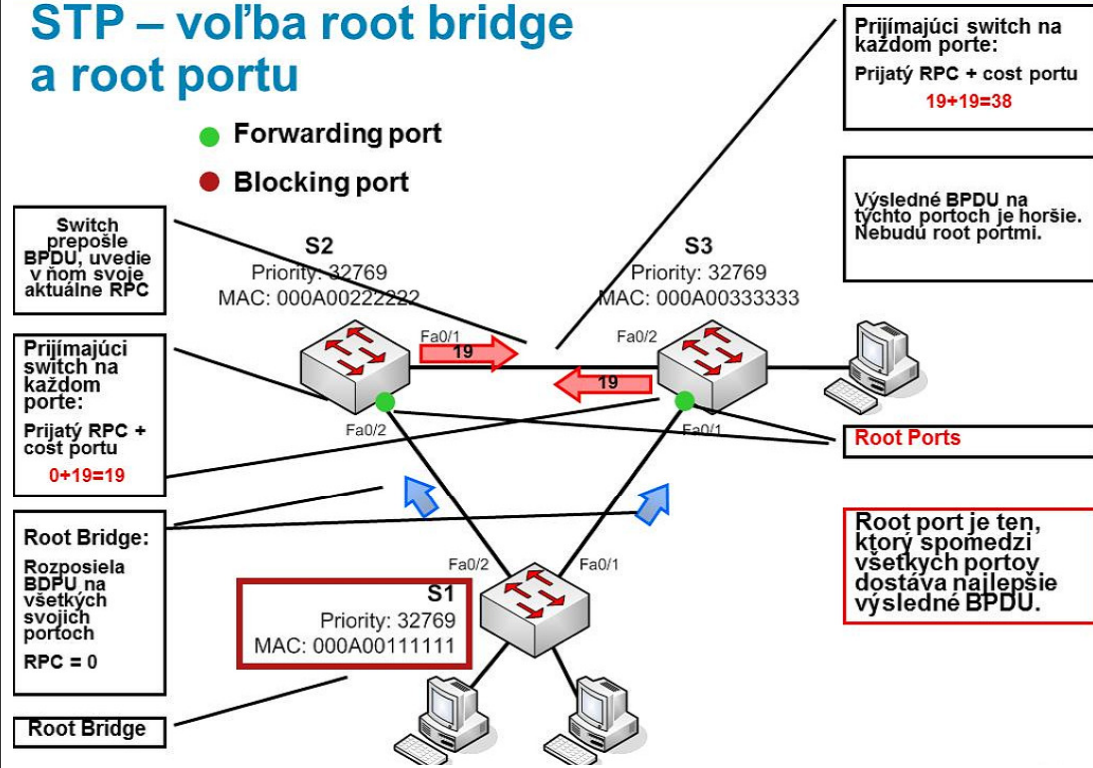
STP – voľba root bridge a root portu

Forwarding port

Blocking port

Prijímajúci switch na každom porte:

Prijatý RPC + cost portu

19+19=38

Výsledné BPDU na týchto portoch je horšie. Nebudú root portmi.

Switch prepošle BPDU, uvedie v ňom svoje aktuálne RPC

S2
Priority: 32769
MAC: 000A00222222

S3
Priority: 32769
MAC: 000A00333333

Fa0/1

19

Fa0/2

19

Prijímajúci switch na každom porte:

Prijatý RPC + cost portu

0+19=19

Fa0/2

Fa0/1

Root Ports

Root Bridge:

Rozposiela BDPU na všetkých svojich portoch

RPC = 0

Fa0/2

Fa0/1

S1
Priority: 32769
MAC: 000A00111111

Root port je ten, ktorý spomedzi všetkých portov dostáva najlepšie výsledné BPDU.

Root Bridge